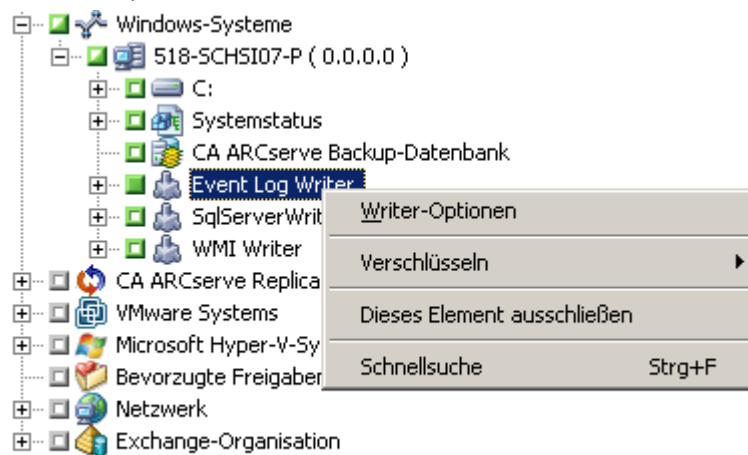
Windows-Systeme
518-SCHSI07-P ( 0.0.0.0 )
C:
Systemstatus
CA ARCserve Backup-Datenbank
Event Log Writer
SqlServerWrit
WMI Writer
CA ARCserve Replica
VMware Systems
Microsoft Hyper-V-Sy
Bevorzugte Freigaben
Netzwerk
Exchange-Organisation

Writer-Optionen
Verschlüsseln
Dieses Element ausschließen
Schnellsuche Strg+F